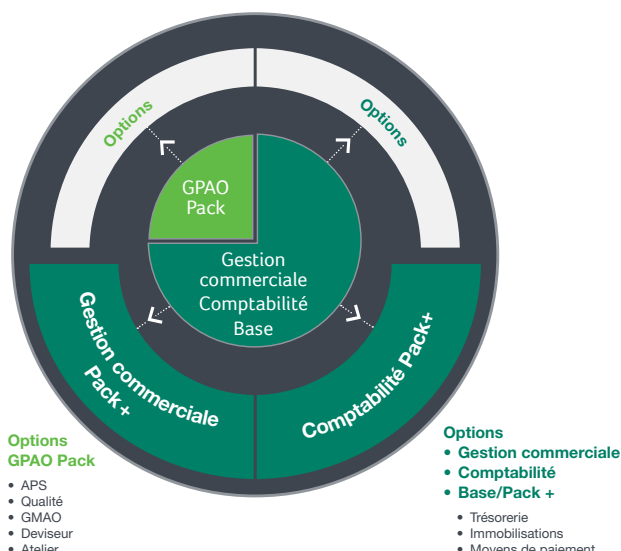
Options

Options

GPAO Pack

Gestion commerciale Comptabilité Base

Gestion commerciale Pack +

Comptabilité Pack+

Options
GPAO Pack

• APS
• Qualité
• GMAO
• Deviseur
• Atelier

Options
• Gestion commerciale
• Comptabilité
• Base/Pack +

• Trésorerie
• Immobilisations
• Moyens de paiement